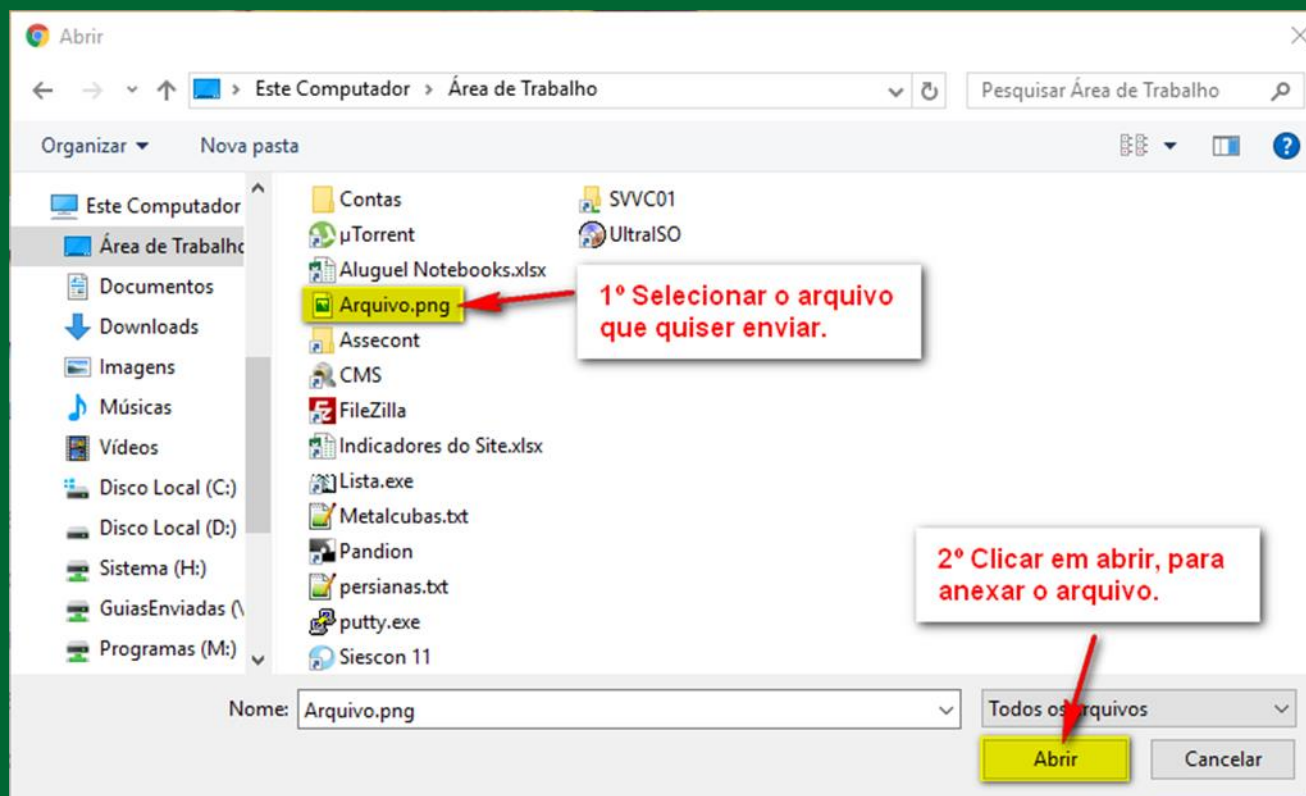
Abrir

Este Computador > Área de Trabalho

Pesquisar Área de Trabalho

Organizar ▾ Nova pasta

Este Computador
Área de Trabalho
Documentos
Downloads
Imagens
Músicas
Vídeos
Disco Local (C:)
Disco Local (D:)
Sistema (H:)
GuiasEnviadas (\
Programas (M:)

Contas
µTorrent
Aluguel Notebooks.xlsx
Arquivo.png
Assecont
CMS
FileZilla
Indicadores do Site.xlsx
Lista.exe
Metalcubas.txt
Pandion
persianas.txt
putty.exe
Siescon 11

SVVC01
UltraISO

1º Selecionar o arquivo que quiser enviar.

2º Clicar em abrir, para anexar o arquivo.

Nome: Arquivo.png

Todos os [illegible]rquivos

Abrir

Cancelar